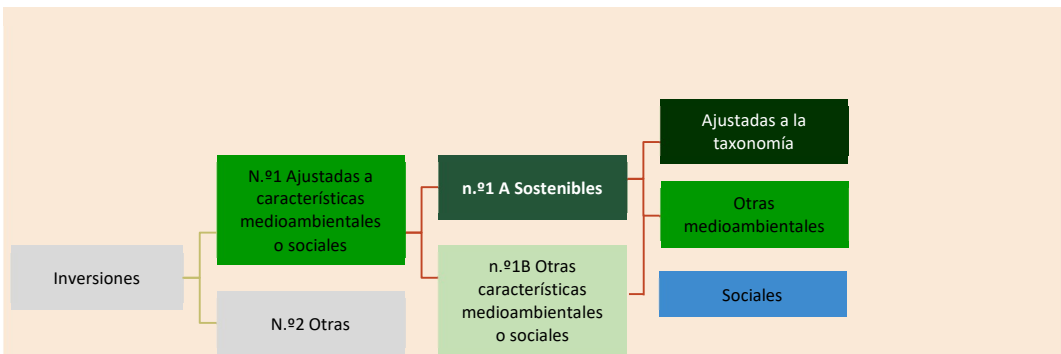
Inversiones

N.º1 Ajustadas a características medioambientales o sociales

N.º2 Otras

n.º1 A Sostenibles

n.º1B Otras características medioambientales o sociales

Ajustadas a la taxonomía

Otras medioambientales

Sociales